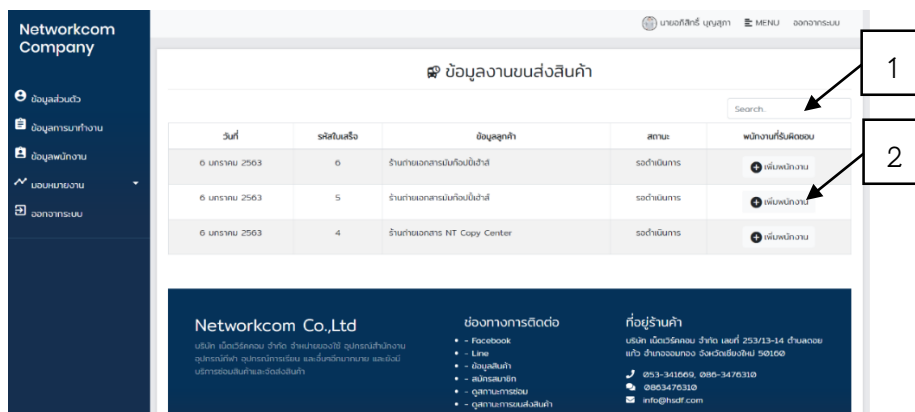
Networkcom Company

ข้อมูลส่วนตัว
ข้อมูลการมาทำงาน
ข้อมูลพนักงาน
มอบหมายงาน
ออกจากระบบ

นายอภิสิทธิ์ บุญสุภา MENU ออกจากระบบ

ข้อมูลงานขนส่งสินค้า

1

Search.

2

| วันที่ | รหัสใบเสร็จ | ข้อมูลลูกค้า | สถานะ | พนักงานที่รับผิดชอบ |
|---|---|---|---|---|
| 6 มกราคม 2563 | 6 | ร้านถ่ายเอกสารมันก๊อปปี้เซ้าส์ | รอดำเนินการ | เพิ่มพนักงาน |
| 6 มกราคม 2563 | 5 | ร้านถ่ายเอกสารมันก๊อปปี้เซ้าส์ | รอดำเนินการ | เพิ่มพนักงาน |
| 6 มกราคม 2563 | 4 | ร้านถ่ายเอกสาร NT Copy Center | รอดำเนินการ | เพิ่มพนักงาน |

Networkcom Co.,Ltd
บริษัท เน็ตเวิร์คคอม จำกัด จำหน่ายของใช้ อุปกรณ์สำนักงาน อุปกรณ์กีฬา อุปกรณ์การเรียน และเซ็นทรัลทางกฎหมาย และยังมีบริการซ่อมสินค้าและจัดส่งสินค้า

ช่องทางการติดต่อ
- Facebook
- Line
- ข้อมูลสินค้า
- สมัครสมาชิก
- ดูสถานะการซ่อม
- ดูสถานะการขนส่งสินค้า

ที่อยู่ร้านค้า
บริษัท เน็ตเวิร์คคอม จำกัด เลขที่ 253/13-14 ตำบลฉลอง แก้ว อำเภอจอมทอง จังหวัดเชียงใหม่ 50160
053-341669, 086-3476310
0863476310
info@hsdf.com